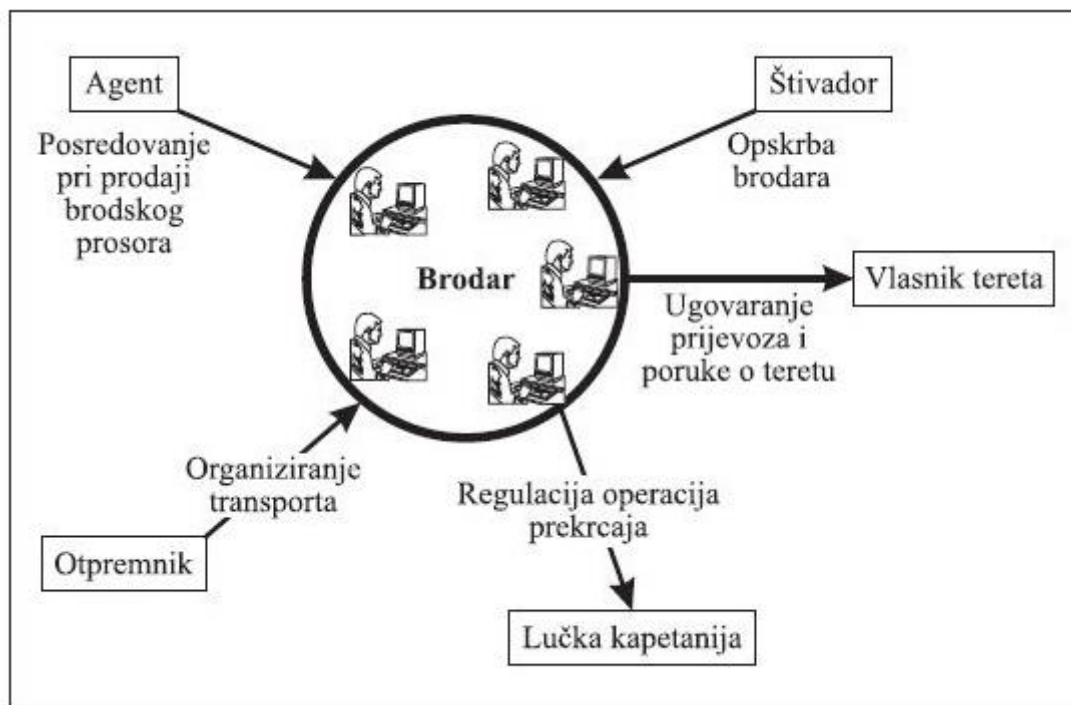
Agent

Posredovanje pri prodaji brodskog prosora

Štivador

Opskrba brodara

Brodar

Vlasnik tereta

Ugovaranje prijevoza i poruke o teretu

Organiziranje transporta

Otpremnik

Regulacija operacija prekrcaja

Lučka kapetanija